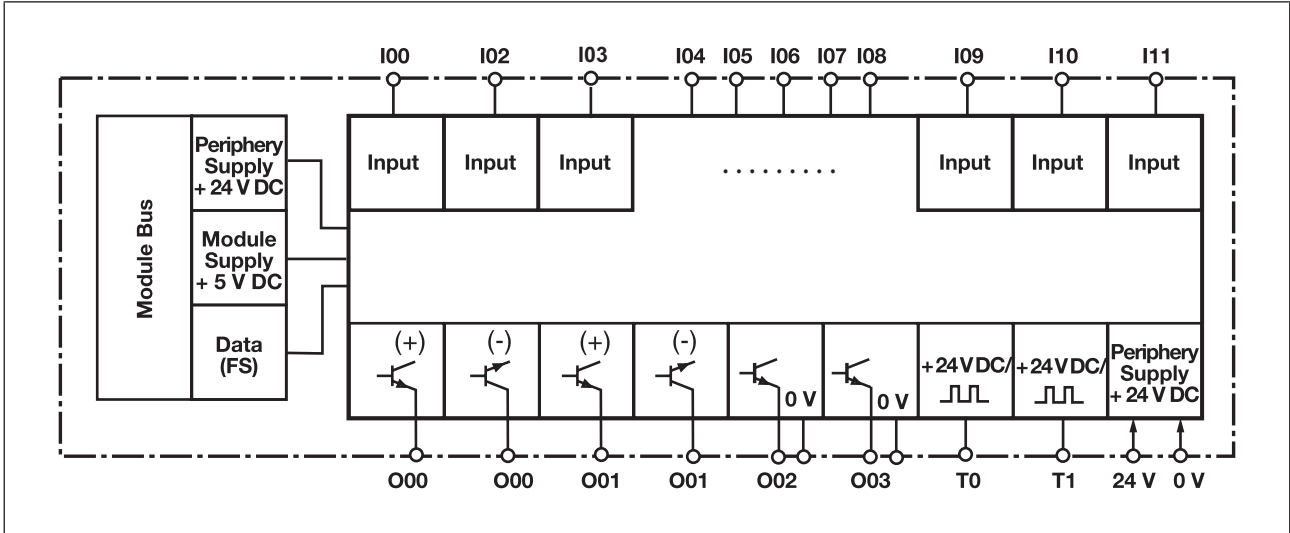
I00 I02 I03 I04 I05 I06 I07 I08 I09 I10 I11

Module Bus

Periphery Supply + 24 V DC

Module Supply + 5 V DC

Data (FS)

Input Input Input . . . . . . . . . Input Input Input

(+) (-) (+) (-)

0 V 0 V

+24 V DC/

+24 V DC/

Periphery Supply + 24 V DC

O00 O00 O01 O01 O02 O03 T0 T1 24 V 0 V